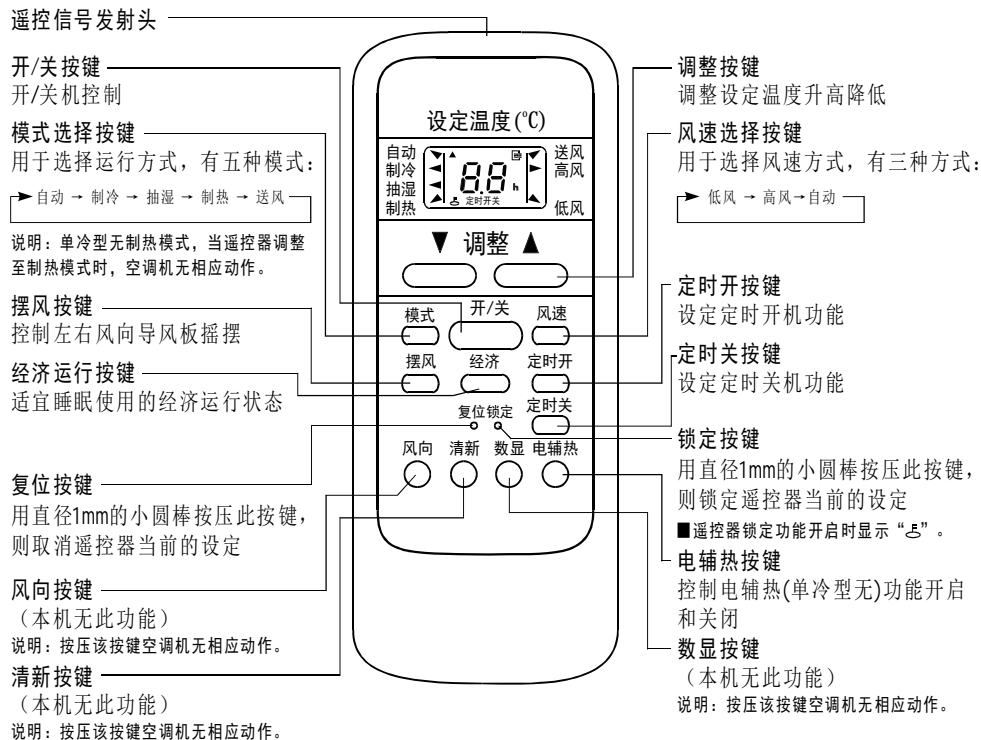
遥控信号发射头

开/关按键
开/关机控制

模式选择按键
用于选择运行方式，有五种模式：
自动 → 制冷 → 抽湿 → 制热 → 送风

说明：单冷型无制热模式，当遥控器调整至制热模式时，空调机无相应动作。

摆风按键
控制左右风向导风板摇摆

经济运行按键
适宜睡眠使用的经济运行状态

复位按键
用直径1mm的小圆棒按压此按键，则取消遥控器当前的设定

风向按键
（本机无此功能）
说明：按压该按键空调机无相应动作。

清新按键
（本机无此功能）
说明：按压该按键空调机无相应动作。

设定温度(℃)
自动
制冷
抽湿
制热
88 h
定时开关
送风
高风
低风

▼ 调整 ▲

模式
开/关
风速
摆风
经济
定时开
复位
锁定
定时关
风向
清新
数显
电辅热

调整按键
调整设定温度升高降低

风速选择按键
用于选择风速方式，有三种方式：
低风 → 高风→自动

定时开按键
设定定时开机功能

定时关按键
设定定时关机功能

锁定按键
用直径1mm的小圆棒按压此按键，则锁定遥控器当前的设定
■遥控器锁定功能开启时显示“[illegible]”。

电辅热按键
控制电辅热(单冷型无)功能开启和关闭

数显按键
（本机无此功能）
说明：按压该按键空调机无相应动作。